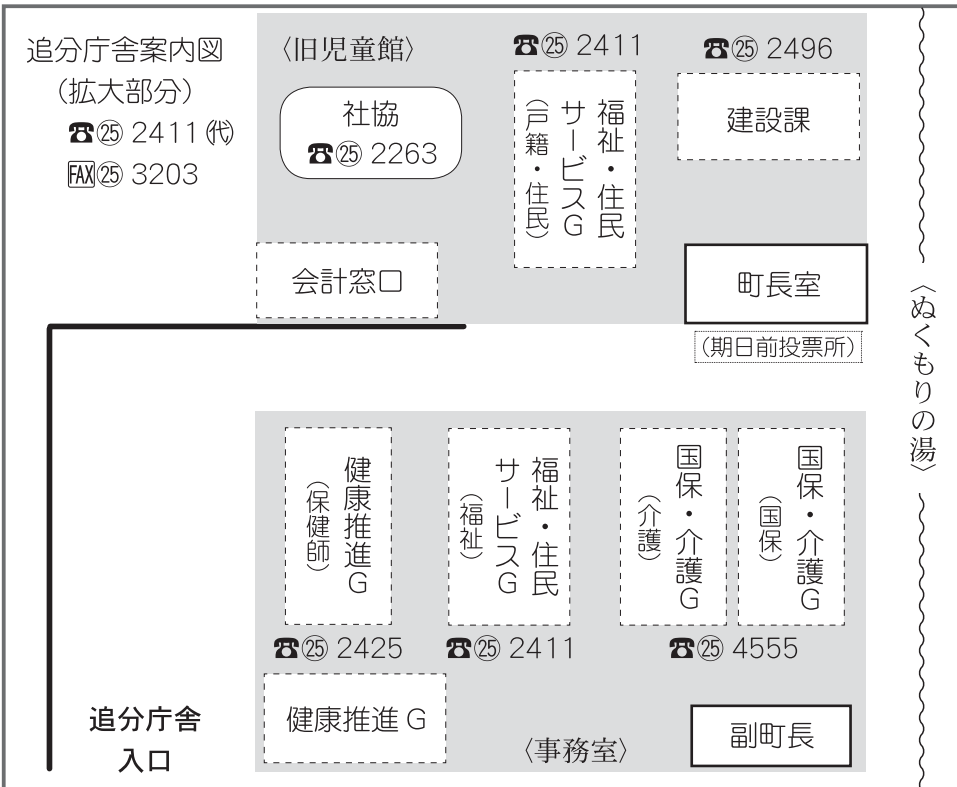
追分庁舎案内図
（拡大部分）
☎㉕ 2411㈹
FAX㉕ 3203

〈旧児童館〉

社協
☎㉕ 2263

☎㉕ 2411
福祉・住民サービスG
（戸籍・住民）

☎㉕ 2496
建設課

会計窓口

町長室
（期日前投票所）

〈ぬくもりの湯〉

健康推進G
（保健師）

福祉・住民サービスG
（福祉）

国保・介護G
（介護）

国保・介護G
（国保）

☎㉕ 2425
☎㉕ 2411
☎㉕ 4555

健康推進G

〈事務室〉

副町長

追分庁舎
入口